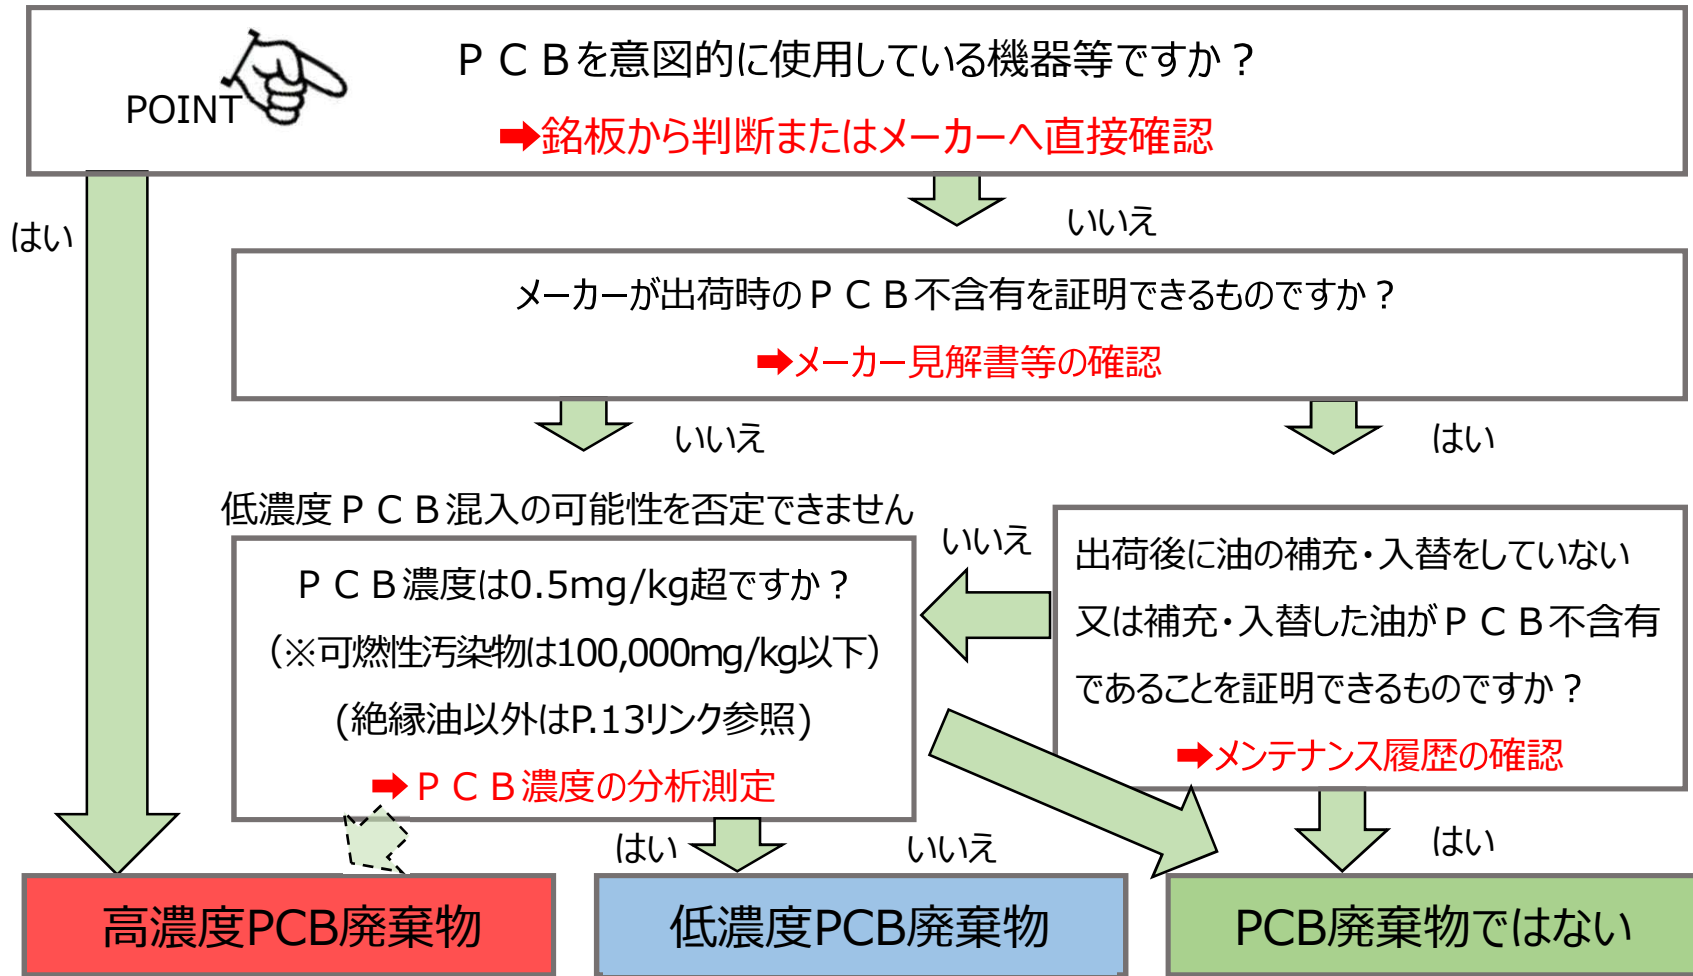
POINT

ＰＣＢを意図的に使用している機器等ですか？

➡銘板から判断またはメーカーへ直接確認

はい

いいえ

メーカーが出荷時のＰＣＢ不含有を証明できるものですか？

➡メーカー見解書等の確認

いいえ

はい

低濃度ＰＣＢ混入の可能性を否定できません

ＰＣＢ濃度は0.5mg/kg超ですか？

（※可燃性汚染物は100,000mg/kg以下）

(絶縁油以外はP.13リンク参照)

➡ＰＣＢ濃度の分析測定

いいえ

出荷後に油の補充・入替をしていない

又は補充・入替した油がＰＣＢ不含有

であることを証明できるものですか？

➡メンテナンス履歴の確認

はい

いいえ

はい

高濃度PCB廃棄物

低濃度PCB廃棄物

PCB廃棄物ではない